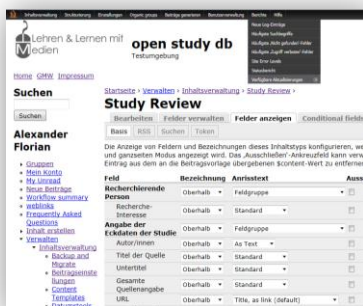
Inhaltsverwaltung Strukturierung Einstellungen Organic groups Beiträge generieren Benutzerverwaltung Berichte Hilfe

Neue Log-Einträge
Häufigste Suchbegriffe
Häufigste „Nicht gefunden"-Fehler
Häufigste „Zugriff verboten"-Fehler
Site-Einstellungen
Statusbericht
Verfügbare Aktualisierungen

Lehren & Lernen mit Medien

open study db
Testumgebung

Home GMW Impressum

Suchen

Suchen

Alexander Florian

Gruppen
Mein Konto
My unread
Neue Beiträge
Workflow summary
weblinks
Frequently Asked Questions
Inhalt erstellen
Verwalten
Inhaltsverwaltung
Backup and Migrate
Beitragseinstellungen
Content Templates
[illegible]

Startseite › Verwalten › Inhaltsverwaltung › Study Review ›

Study Review

Bearbeiten | Felder verwalten | Felder anzeigen | Conditional fields

Basis | RSS | Suchen | Token

Die Anzeige von Feldern und Bezeichnungen dieses Inhaltstyp konfigurieren, we und ganzeiten Modus angezeigt wird. Das ‚Ausschließen'-Ankreuzfeld kann ver Eintrag aus dem an die Beitragsvorlage übergebenen $content-Wert zu entfernen

| Feld | Bezeichnung | Anrisstext | Auss |
|---|---|---|---|
| Recherchierende Person | Oberhalb | Feldgruppe | |
| Recherche-Interesse | Oberhalb | Standard | |
| Angabe der Eckdaten der Studie | Oberhalb | Feldgruppe | |
| Autor/innen | Oberhalb | As Text | |
| Titel der Quelle | Oberhalb | Standard | |
| Untertitel | Oberhalb | Standard | |
| Gesamte Quellenangabe | Oberhalb | Standard | |
| URL | Oberhalb | Title, as link (default) | |